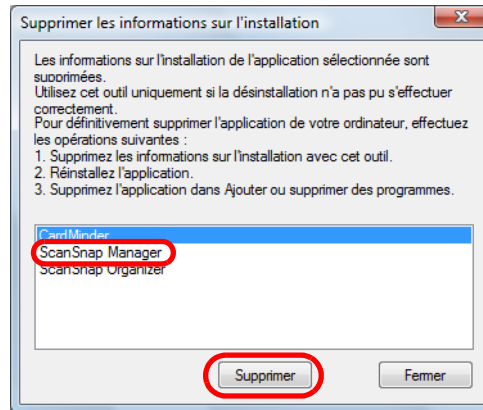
Supprimer les informations sur l'installation

Les informations sur l'installation de l'application sélectionnée sont supprimées.
Utilisez cet outil uniquement si la désinstallation n'a pas pu s'effectuer correctement.
Pour définitivement supprimer l'application de votre ordinateur, effectuez les opérations suivantes :
1. Supprimez les informations sur l'installation avec cet outil.
2. Réinstallez l'application.
3. Supprimez l'application dans Ajouter ou supprimer des programmes.

CardMinder
ScanSnap Manager
ScanSnap Organizer

Supprimer
Fermer